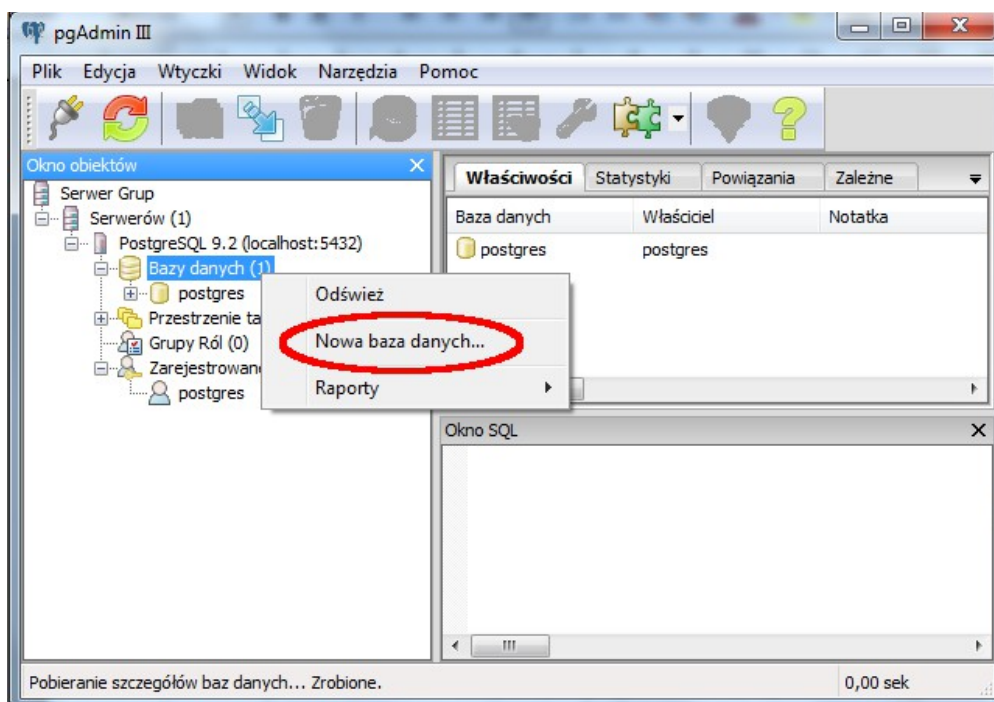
pgAdmin III

Plik Edycja Wtyczki Widok Narzędzia Pomoc

Okno obiektów

Serwer Grup
Serwerów (1)
PostgreSQL 9.2 (localhost:5432)
Bazy danych (1)
postgres
Przestrzenie ta
Grupy Ról (0)
Zarejestrowan
postgres

Odśwież
Nowa baza danych...
Raporty

Właściwości | Statystyki | Powiązania | Zależne

| Baza danych | Właściciel | Notatka |
|---|---|---|
| postgres | postgres | |

Okno SQL

Pobieranie szczegółów baz danych... Zrobione.

0,00 sek